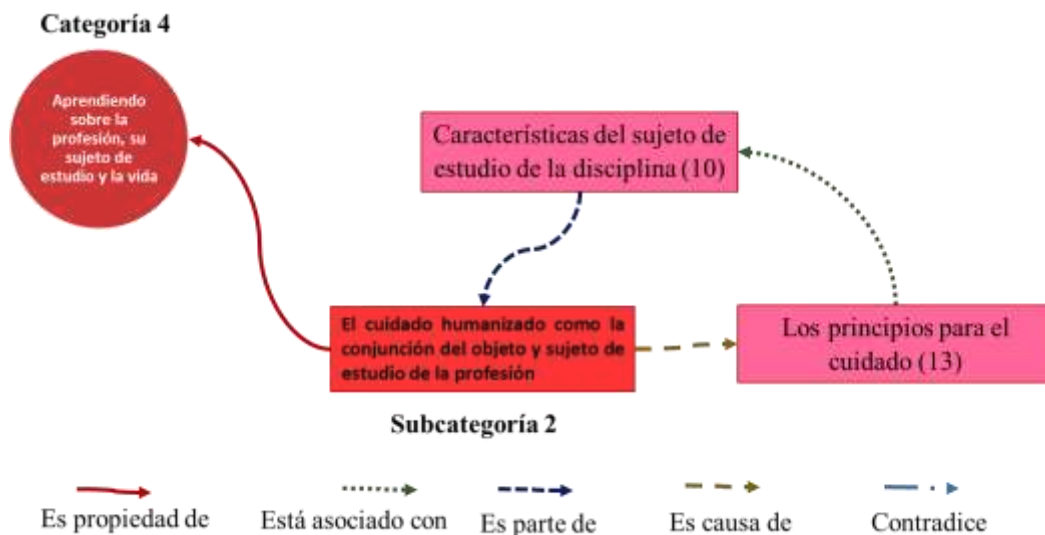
Categoría 4

Aprendiendo sobre la profesión, su sujeto de estudio y la vida

Características del sujeto de estudio de la disciplina (10)

El cuidado humanizado como la conjunción del objeto y sujeto de estudio de la profesión

Los principios para el cuidado (13)

Subcategoría 2

Es propiedad de

Está asociado con

Es parte de

Es causa de

Contradice